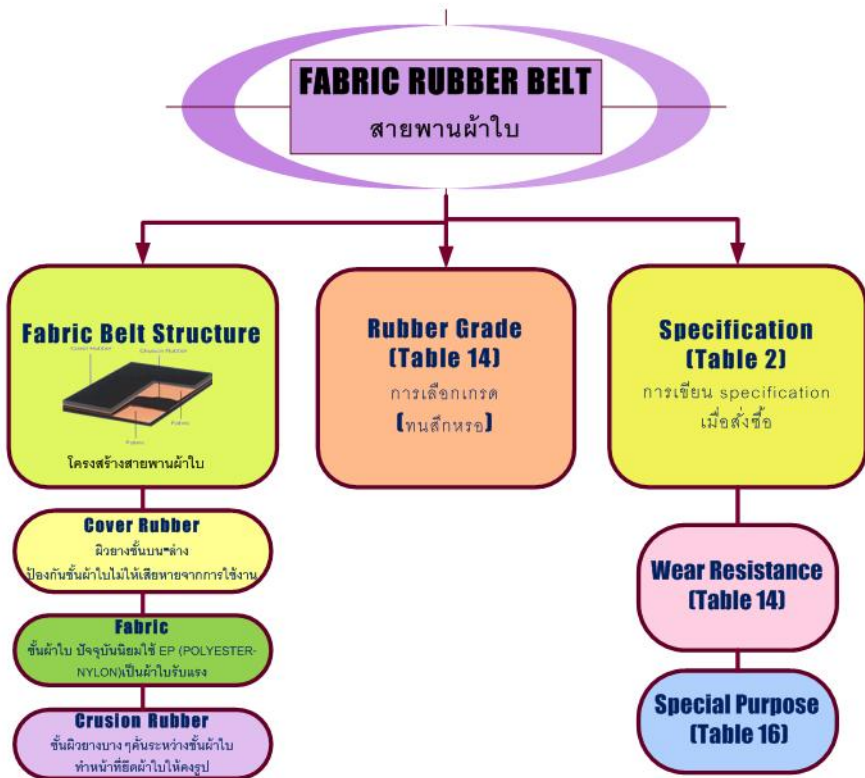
FABRIC RUBBER BELT
สายพานผ้าใบ

Fabric Belt Structure
Cover Rubber
Crusion Rubber
Fabric
Fabric
โครงสร้างสายพานผ้าใบ

Rubber Grade
(Table 14)
การเลือกเกรด
(ทนสึกหรอ)

Specification
(Table 2)
การเขียน specification
เมื่อสั่งซื้อ

Cover Rubber
ผิวยางชั้นบน-ล่าง
ป้องกันชั้นผ้าใบไม่ให้เสียหายจากการใช้งาน

Fabric
ชั้นผ้าใบ ปัจจุบันนิยมใช้ EP (POLYESTER-NYLON)เป็นผ้าใบรับแรง

Crusion Rubber
ชั้นผิวยางบาง ๆคั่นระหว่างชั้นผ้าใบ
ทำหน้าที่ยึดผ้าใบให้คงรูป

Wear Resistance
(Table 14)

Special Purpose
(Table 16)